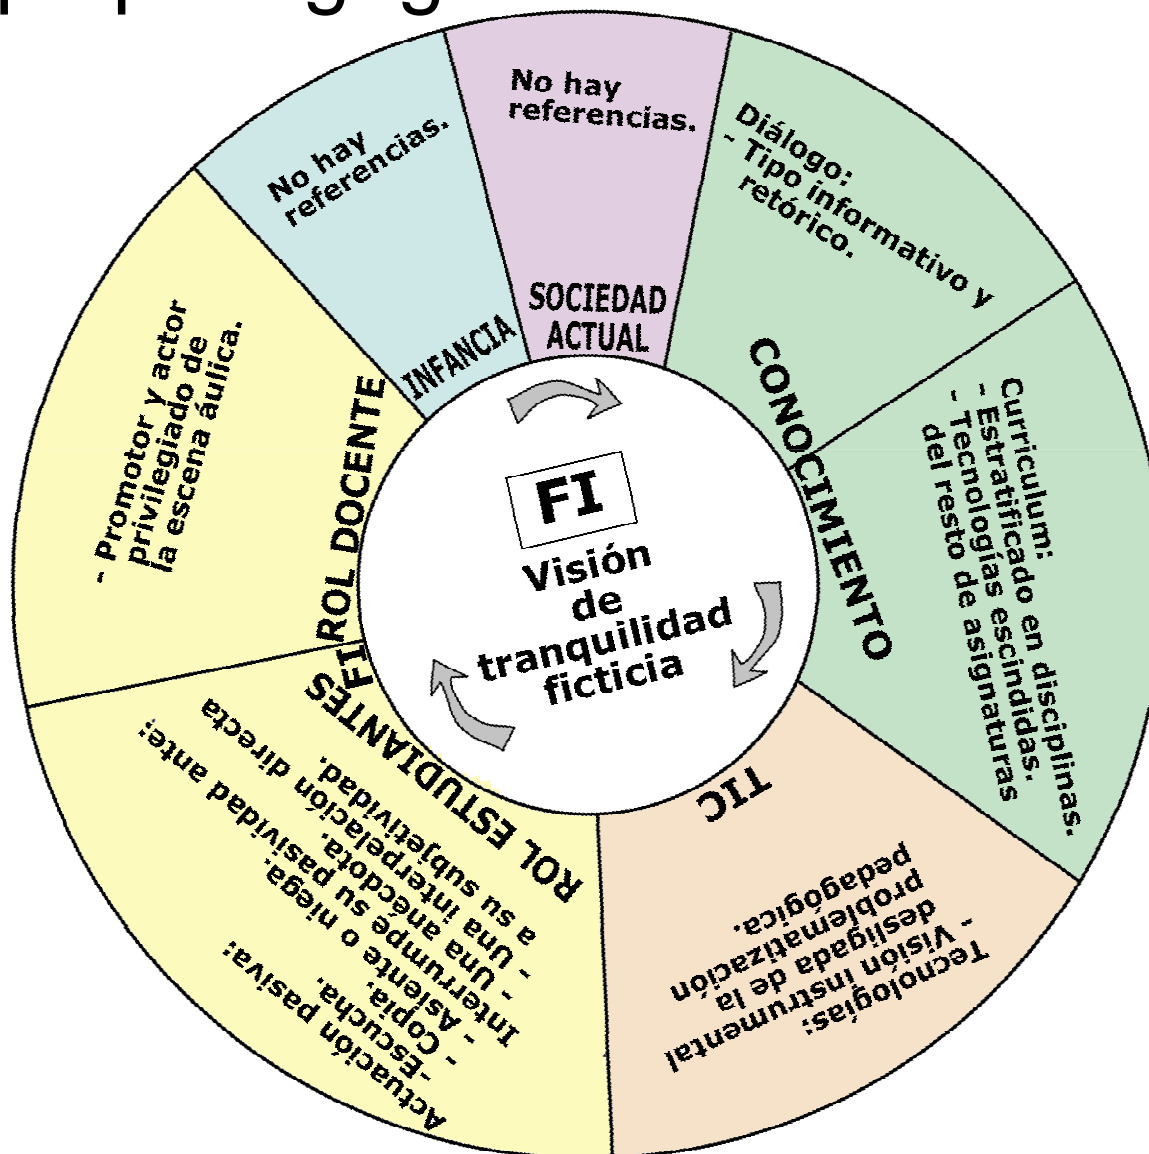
FI
Visión de tranquilidad ficticia

INFANCIA
No hay referencias.

SOCIEDAD ACTUAL
No hay referencias.

CONOCIMIENTO
Diálogo:
- Tipo informativo y retórico.

Curriculum:
- Estratificado en disciplinas.
- Tecnologías escindidas del resto de asignaturas

TIC
Tecnologías:
- Visión instrumental desligada de la problematización pedagógica.

ROL ESTUDIANTES
Actuación pasiva:
-Escucha.
- Copia.
- Asiente.
Interrumpe o niega.
- Una anécdota su pasividad ante:
- Una interpelación directa a su subjetividad.

FI ROL DOCENTE
- Promotor y actor privilegiado de la escena áulica.